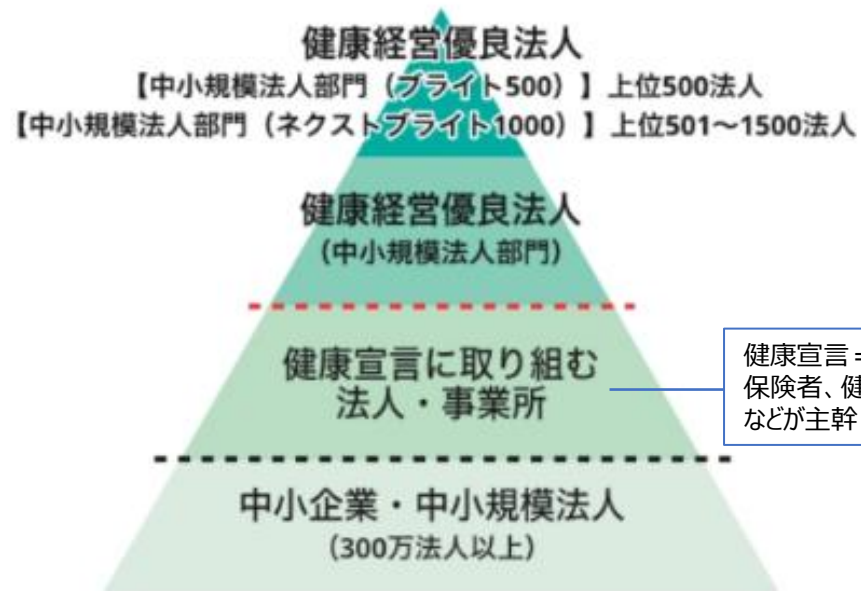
健康経営優良法人
【中小規模法人部門（ブライト500）】上位500法人
【中小規模法人部門（ネクストブライト1000）】上位501〜1500法人

健康経営優良法人
（中小規模法人部門）

健康宣言に取り組む
法人・事業所

健康宣言 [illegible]
保険者、健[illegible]
などが主幹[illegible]

中小企業・中小規模法人
（300万法人以上）